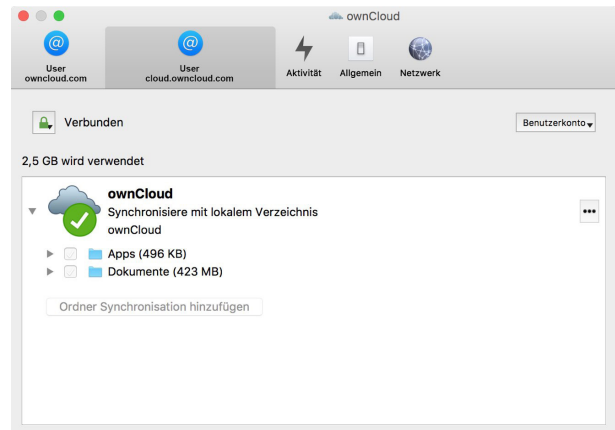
ownCloud

User
owncloud.com

User
cloud.owncloud.com

Aktivität

Allgemein

Netzwerk

Verbunden

Benutzerkonto

2,5 GB wird verwendet

ownCloud
Synchronisiere mit lokalem Verzeichnis
ownCloud

•••

Apps (496 KB)

Dokumente (423 MB)

Ordner Synchronisation hinzufügen